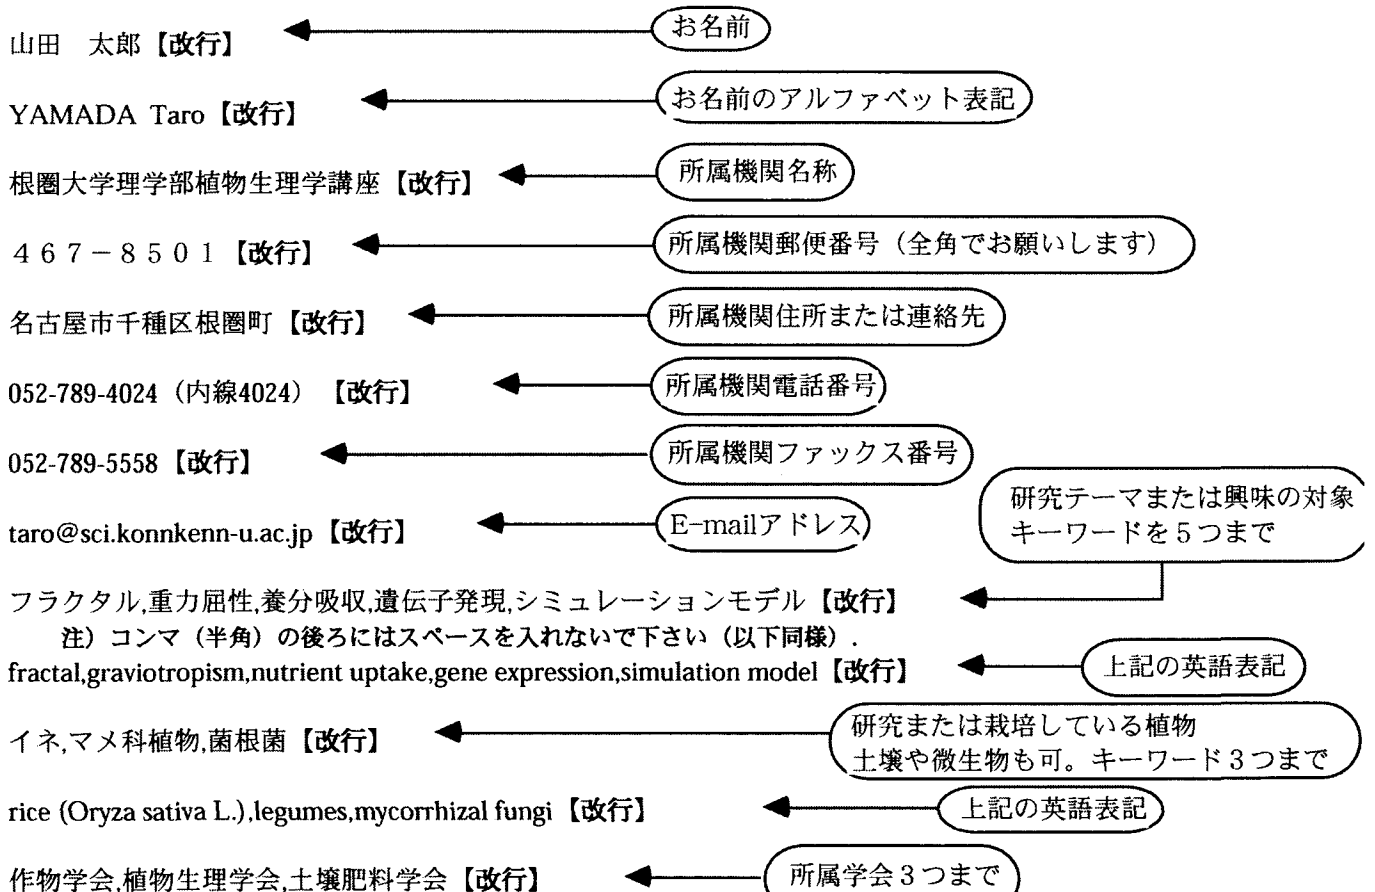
山田　太郎【改行】

お名前

YAMADA Taro【改行】

お名前のアルファベット表記

根圏大学理学部植物生理学講座【改行】

所属機関名称

４６７－８５０１【改行】

所属機関郵便番号（全角でお願いします）

名古屋市千種区根圏町【改行】

所属機関住所または連絡先

052-789-4024（内線4024）【改行】

所属機関電話番号

052-789-5558【改行】

所属機関ファックス番号

taro@sci.konnkenn-u.ac.jp【改行】

E-mailアドレス

研究テーマまたは興味の対象 キーワードを５つまで

フラクタル,重力屈性,養分吸収,遺伝子発現,シミュレーションモデル【改行】
注）コンマ（半角）の後ろにはスペースを入れないで下さい（以下同様）.
fractal,graviotropism,nutrient uptake,gene expression,simulation model【改行】

上記の英語表記

イネ,マメ科植物,菌根菌【改行】

研究または栽培している植物 土壌や微生物も可。キーワード３つまで

rice (Oryza sativa L.),legumes,mycorrhizal fungi【改行】

上記の英語表記

作物学会,植物生理学会,土壌肥料学会【改行】

所属学会３つまで